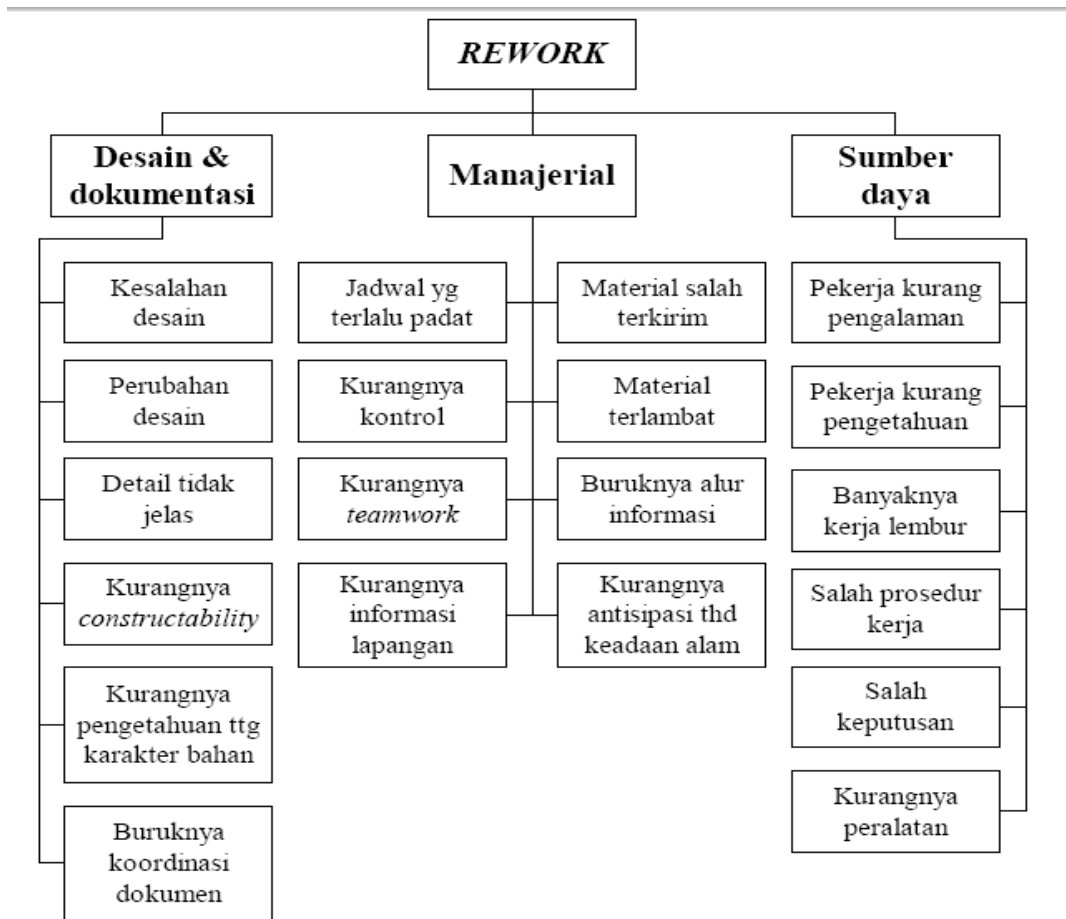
REWORK

Desain & dokumentasi

Manajerial

Sumber daya

Kesalahan desain

Perubahan desain

Detail tidak jelas

Kurangnya constructability

Kurangnya pengetahuan ttg karakter bahan

Buruknya koordinasi dokumen

Jadwal yg terlalu padat

Kurangnya kontrol

Kurangnya teamwork

Kurangnya informasi lapangan

Material salah terkirim

Material terlambat

Buruknya alur informasi

Kurangnya antisipasi thd keadaan alam

Pekerja kurang pengalaman

Pekerja kurang pengetahuan

Banyaknya kerja lembur

Salah prosedur kerja

Salah keputusan

Kurangnya peralatan